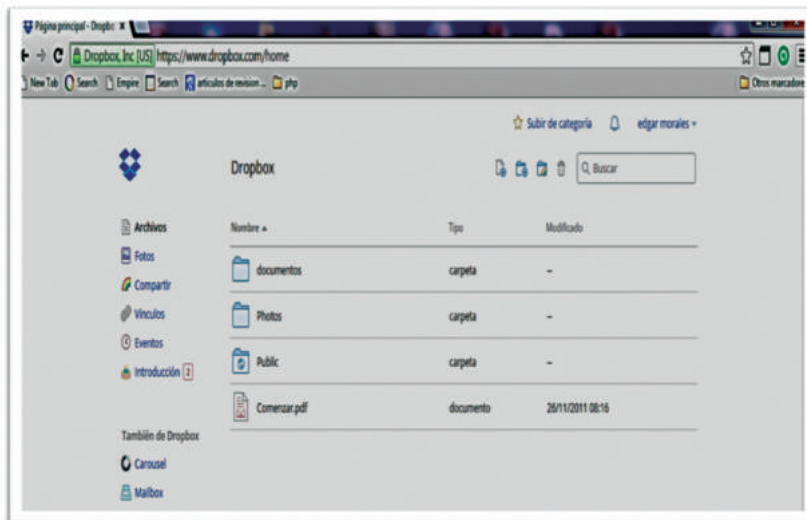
Página principal - Dropbo x

Dropbox, Inc [US] https://www.dropbox.com/home

New Tab Search Empire Search articulos de revision ... php

Otros marcadores

Subir de categoría edgar morales

Dropbox

Buscar

Archivos
Fotos
Compartir
Vínculos
Eventos
Introducción 2

| Nombre ▴ | Tipo | Modificado |
|---|---|---|
| documentos | carpeta | – |
| Photos | carpeta | – |
| Public | carpeta | – |
| Comenzar.pdf | documento | 26/11/2011 08:16 |

También de Dropbox
Carousel
Mailbox